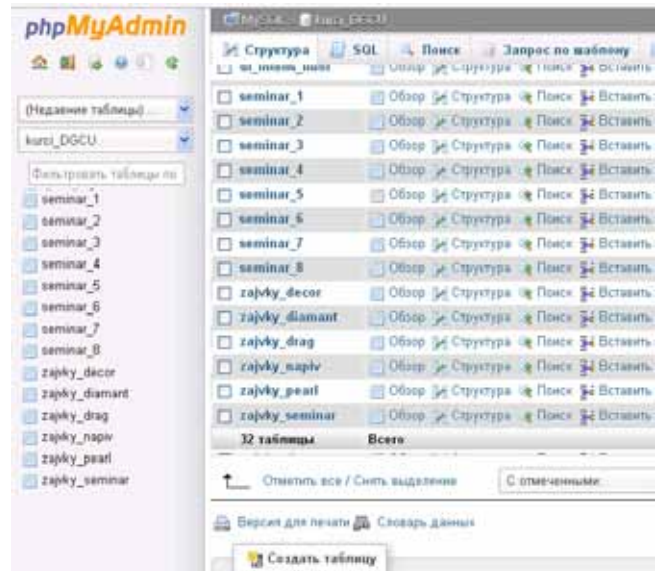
phpMyAdmin

(Недавние таблицы) ...
kurci_DGCU
Фильтровать таблицы по
seminar_1
seminar_2
seminar_3
seminar_4
seminar_5
seminar_6
seminar_7
seminar_8
zajvky_decor
zajvky_diamant
zajvky_drag
zajvky_napiv
zajvky_pearl
zajvky_seminar

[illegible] » kurci_DGCU

Структура SQL Поиск Запрос по шаблону

| | | | | | |
|---|---|---|---|---|---|
| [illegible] | Обзор | Структура | Поиск | Вставить |
| seminar_1 | Обзор | Структура | Поиск | Вставить |
| seminar_2 | Обзор | Структура | Поиск | Вставить |
| seminar_3 | Обзор | Структура | Поиск | Вставить |
| seminar_4 | Обзор | Структура | Поиск | Вставить |
| seminar_5 | Обзор | Структура | Поиск | Вставить |
| seminar_6 | Обзор | Структура | Поиск | Вставить |
| seminar_7 | Обзор | Структура | Поиск | Вставить |
| seminar_8 | Обзор | Структура | Поиск | Вставить |
| zajvky_decor | Обзор | Структура | Поиск | Вставить |
| zajvky_diamant | Обзор | Структура | Поиск | Вставить |
| zajvky_drag | Обзор | Структура | Поиск | Вставить |
| zajvky_napiv | Обзор | Структура | Поиск | Вставить |
| zajvky_pearl | Обзор | Структура | Поиск | Вставить |
| zajvky_seminar | Обзор | Структура | Поиск | Вставить |
| 32 таблицы | Всего | | | |

Отметить все / Снять выделение  С отмеченными:

Версия для печати  Словарь данных

Создать таблицу